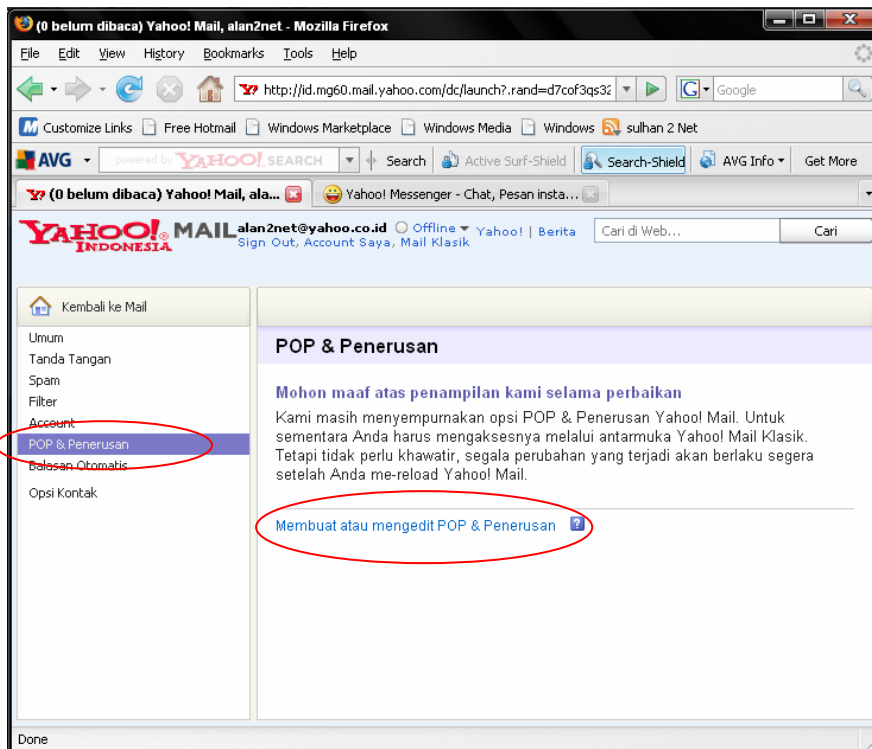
(0 belum dibaca) Yahoo! Mail, alan2net - Mozilla Firefox

File Edit View History Bookmarks Tools Help

http://id.mg60.mail.yahoo.com/dc/launch?.rand=d7cof3qs32

Google

Customize Links Free Hotmail Windows Marketplace Windows Media Windows sulhan 2 Net

AVG powered by YAHOO! SEARCH Search Active Surf-Shield Search-Shield AVG Info Get More

(0 belum dibaca) Yahoo! Mail, ala... Yahoo! Messenger - Chat, Pesan insta...

YAHOO! INDONESIA MAIL alan2net@yahoo.co.id Offline Yahoo! | Berita
Sign Out, Account Saya, Mail Klasik

Cari di Web... Cari

Kembali ke Mail

Umum
Tanda Tangan
Spam
Filter
Account
POP & Penerusan
Balasan Otomatis
Opsi Kontak

POP & Penerusan

Mohon maaf atas penampilan kami selama perbaikan

Kami masih menyempurnakan opsi POP & Penerusan Yahoo! Mail. Untuk sementara Anda harus mengaksesnya melalui antarmuka Yahoo! Mail Klasik. Tetapi tidak perlu khawatir, segala perubahan yang terjadi akan berlaku segera setelah Anda me-reload Yahoo! Mail.

Membuat atau mengedit POP & Penerusan ?

Done